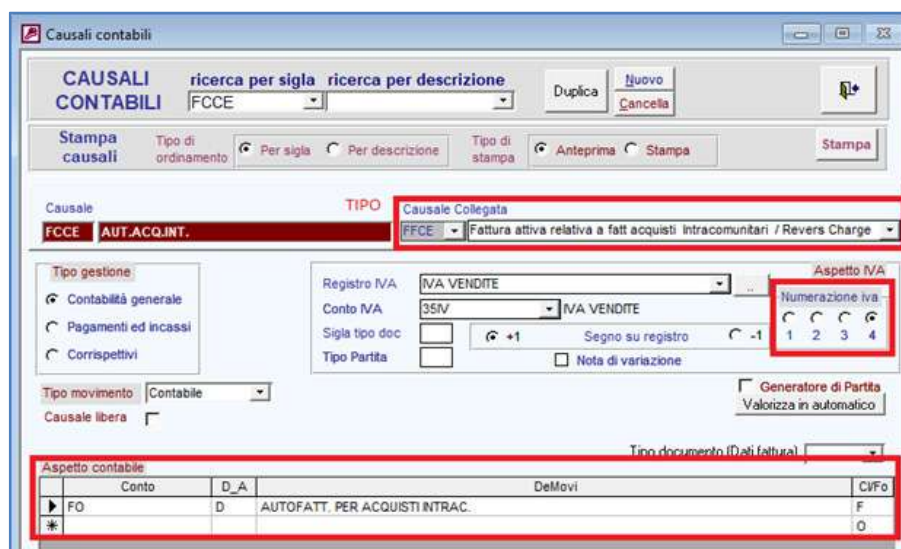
Causali contabili

CAUSALI CONTABILI
ricerca per sigla ricerca per descrizione
FCCE
Duplica
Nuovo
Cancella

Stampa causali
Tipo di ordinamento
Per sigla
Per descrizione
Tipo di stampa
Anteprima
Stampa
Stampa

Causale
TIPO
FCCE AUT.ACQ.INT.
Causale Collegata
FFCE
Fattura attiva relativa a fatt acquisti Intracomunitari / Revers Charge

Tipo gestione
Contabilità generale
Pagamenti ed incassi
Corrispettivi

Registro IVA
IVA VENDITE
Conto IVA
35IV
IVA VENDITE
Sigla tipo doc
+1
Segno su registro
-1
Tipo Partita
Nota di variazione

Aspetto IVA
Numerazione iva
1 2 3 4

Tipo movimento
Contabile
Causale libera

Generatore di Partita
Valorizza in automatico

Tipo documento (Dati fattura)

Aspetto contabile

| Conto | D_A | DeMovi | Cl/Fo |
|---|---|---|---|
| FO | D | AUTOFATT. PER ACQUISTI INTRAC. | F |
| | | | O |